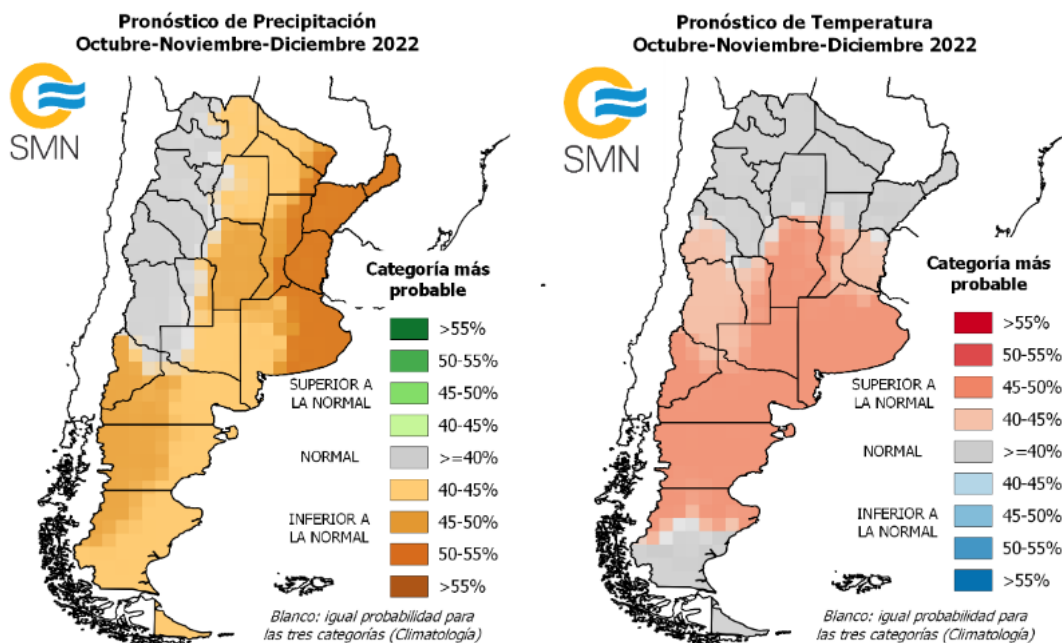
Pronóstico de Precipitación
Octubre-Noviembre-Diciembre 2022

SMN

Categoría más probable

>55%
50-55%
SUPERIOR A LA NORMAL
45-50%
40-45%
NORMAL
>=40%
40-45%
INFERIOR A LA NORMAL
45-50%
50-55%
>55%

Blanco: igual probabilidad para las tres categorías (Climatología)

Pronóstico de Temperatura
Octubre-Noviembre-Diciembre 2022

SMN

Categoría más probable

>55%
50-55%
SUPERIOR A LA NORMAL
45-50%
40-45%
NORMAL
>=40%
40-45%
INFERIOR A LA NORMAL
45-50%
50-55%
>55%

Blanco: igual probabilidad para las tres categorías (Climatología)